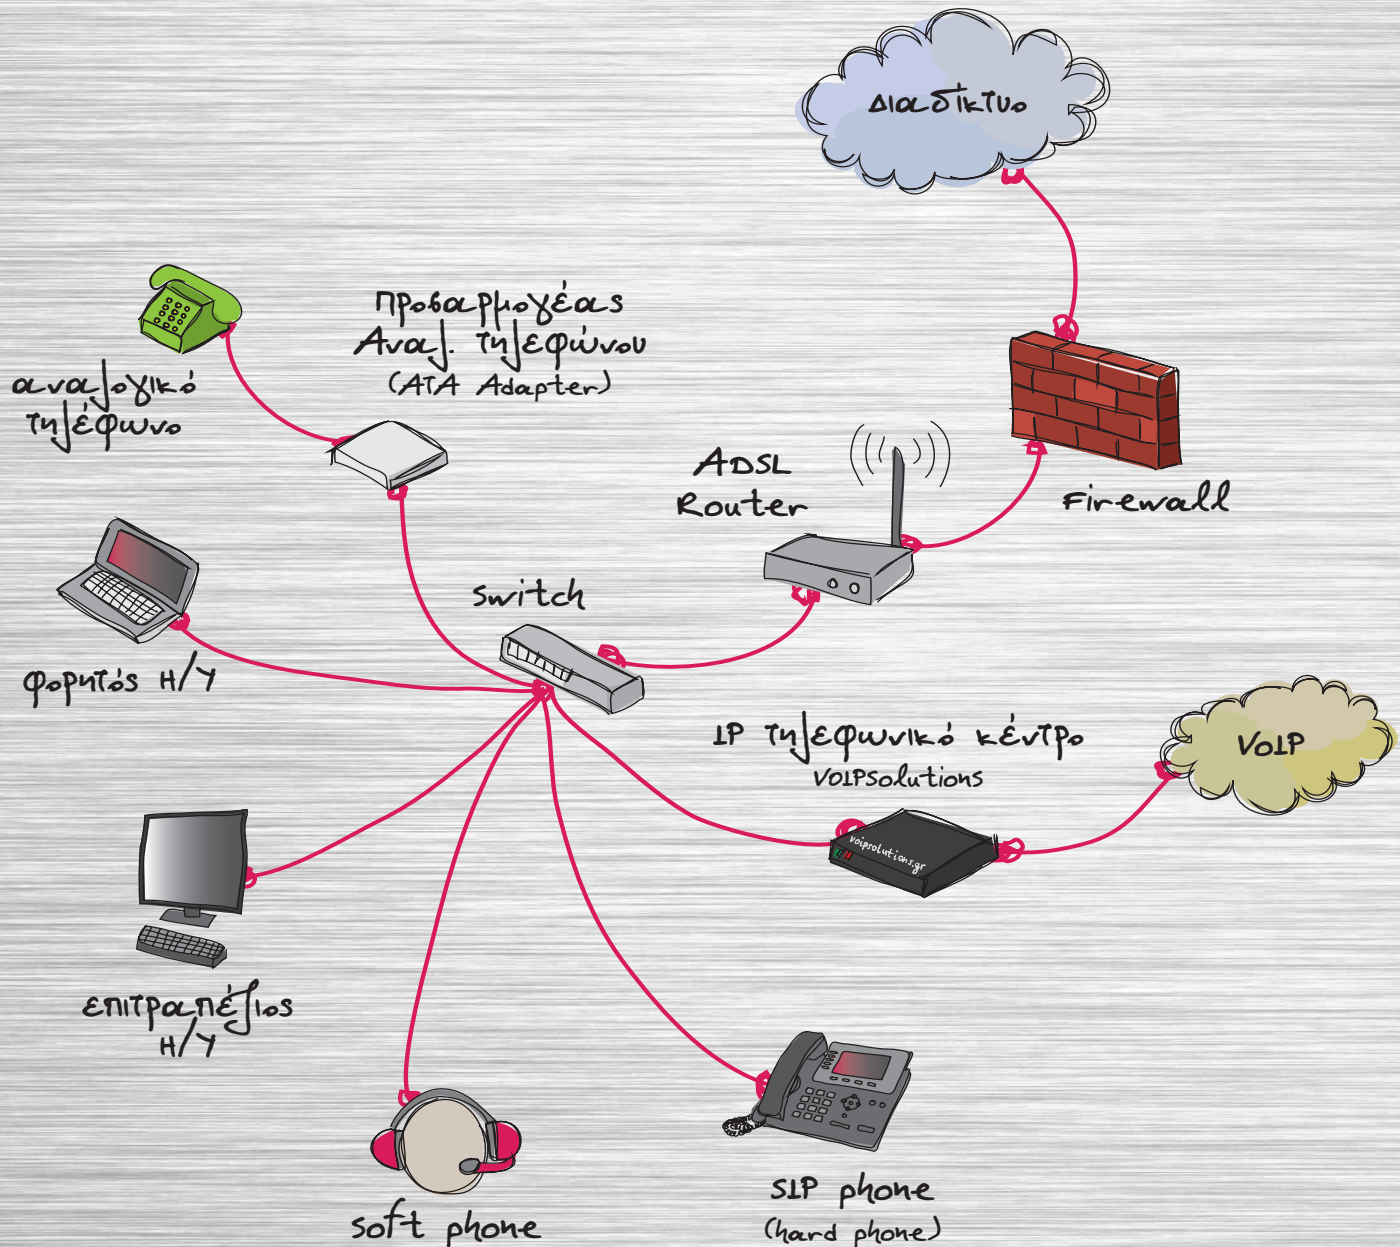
Διαδίκτυο

προσαρμογέας Αναλ. τηλεφώνου (ATA Adapter)

αναλογικό τηλέφωνο

ADSL Router

Firewall

Switch

φορητός Η/Υ

IP τηλεφωνικό κέντρο VOIPsolutions

VoIP

voipsolutions.gr

επιτραπέζιος Η/Υ

soft phone

SIP phone (hard phone)